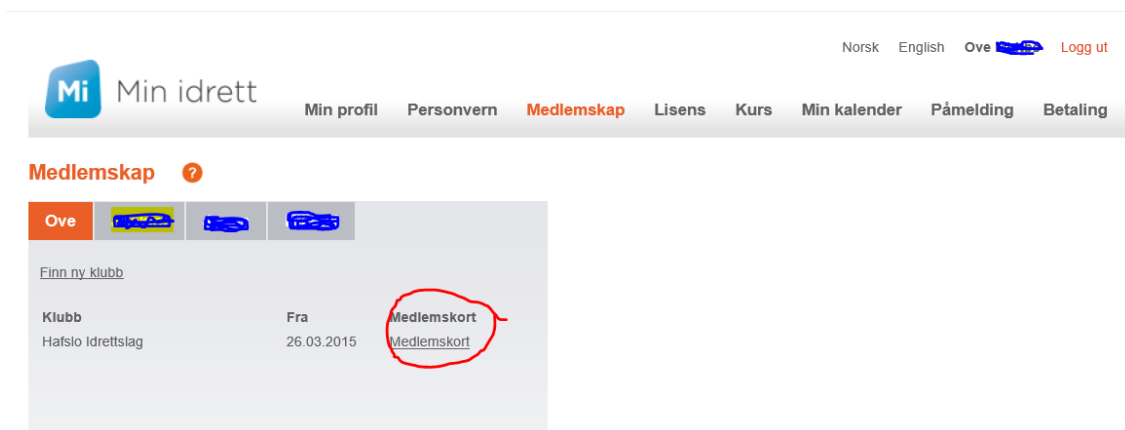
Norsk English Ove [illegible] Logg ut

Mi Min idrett

Min profil Personvern Medlemskap Lisens Kurs Min kalender Påmelding Betaling

Medlemskap ?

Ove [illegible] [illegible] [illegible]

Finn ny klubb

| Klubb | Fra | Medlemskort |
|---|---|---|
| Hafslo Idrettslag | 26.03.2015 | Medlemskort |